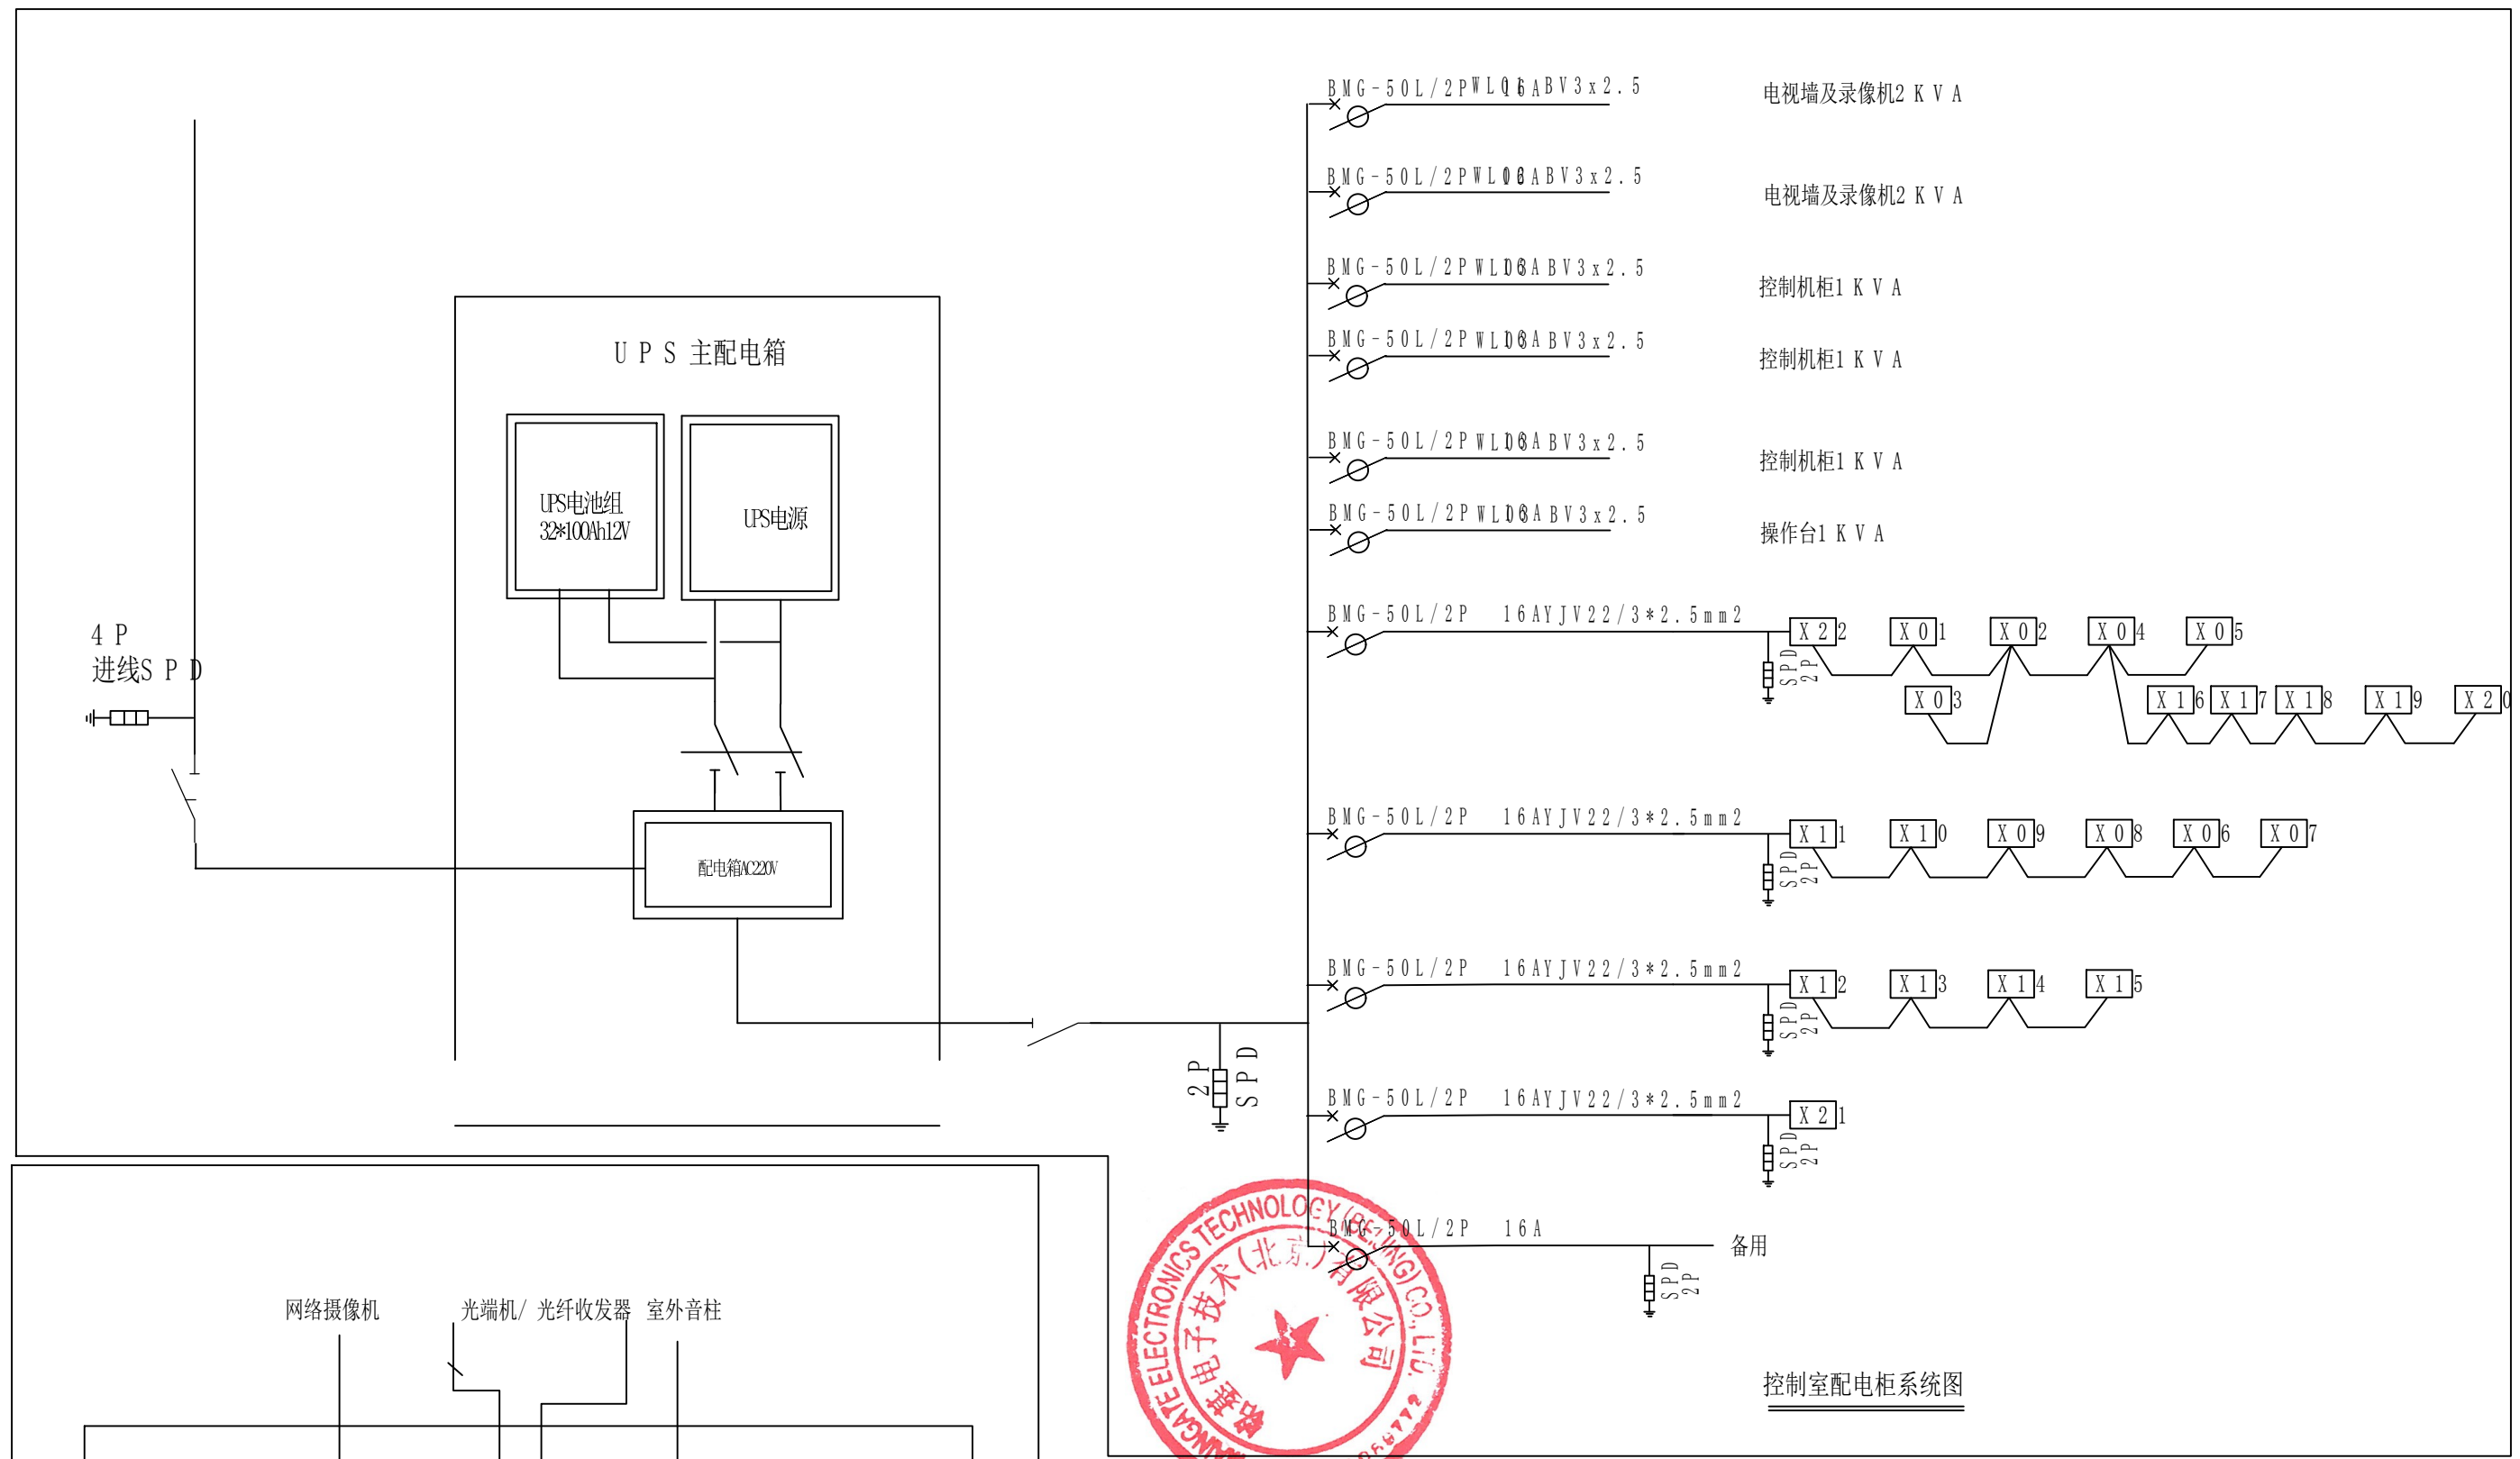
BMG-50L/2P WL01 16A BV3x2.5
电视墙及录像机2KVA

BMG-50L/2P WL02 16A BV3x2.5
电视墙及录像机2KVA

BMG-50L/2P WL03 16A BV3x2.5
控制机柜1KVA

BMG-50L/2P WL03 16A BV3x2.5
控制机柜1KVA

BMG-50L/2P WL03 16A BV3x2.5
控制机柜1KVA

BMG-50L/2P WL03 16A BV3x2.5
操作台1KVA

UPS 主配电箱

UPS电池组
32*100Ah12V

UPS电源

4P
进线SPD

配电箱AC220V

BMG-50L/2P 16AYJV22/3*2.5mm2
X22 X01 X02 X04 X05
SPD 2P
X03 X16 X17 X18 X19 X20

BMG-50L/2P 16AYJV22/3*2.5mm2
X11 X10 X09 X08 X06 X07
SPD 2P

BMG-50L/2P 16AYJV22/3*2.5mm2
X12 X13 X14 X15
SPD 2P

BMG-50L/2P 16AYJV22/3*2.5mm2
X21
SPD 2P

2P SPD

BMG-50L/2P 16A
备用
SPD 2P

网络摄像机
光端机/ 光纤收发器
室外音柱

控制室配电柜系统图

ELECTRONICS TECHNOLOGY (BEIJING) CO.,LTD.
技术(北京)有限公司